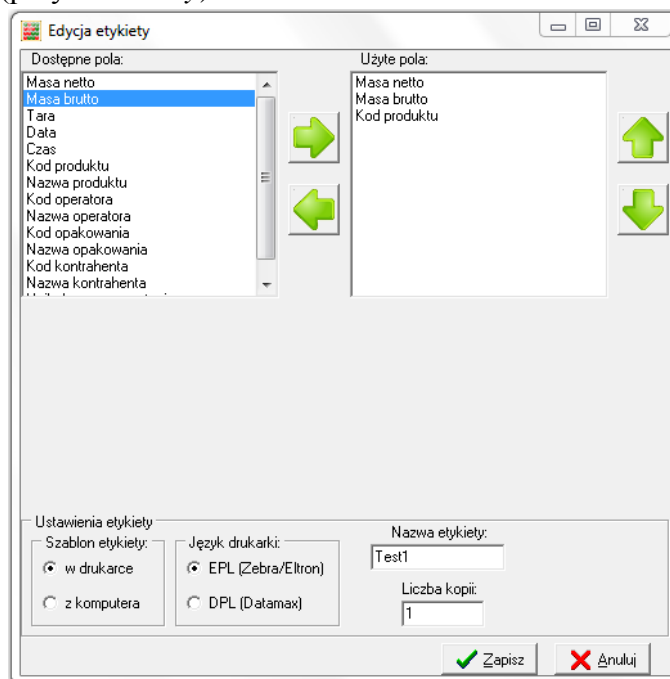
Edycja etykiety

Dostępne pola:

Masa netto
Masa brutto
Tara
Data
Czas
Kod produktu
Nazwa produktu
Kod operatora
Nazwa operatora
Kod opakowania
Nazwa opakowania
Kod kontrahenta
Nazwa kontrahenta

Użyte pola:

Masa netto
Masa brutto
Kod produktu

Ustawienia etykiety

Szablon etykiety:
w drukarce
z komputera

Język drukarki:
EPL (Zebra/Eltron)
DPL (Datamax)

Nazwa etykiety:
Test1

Liczba kopii:
1

Zapisz
Anuluj